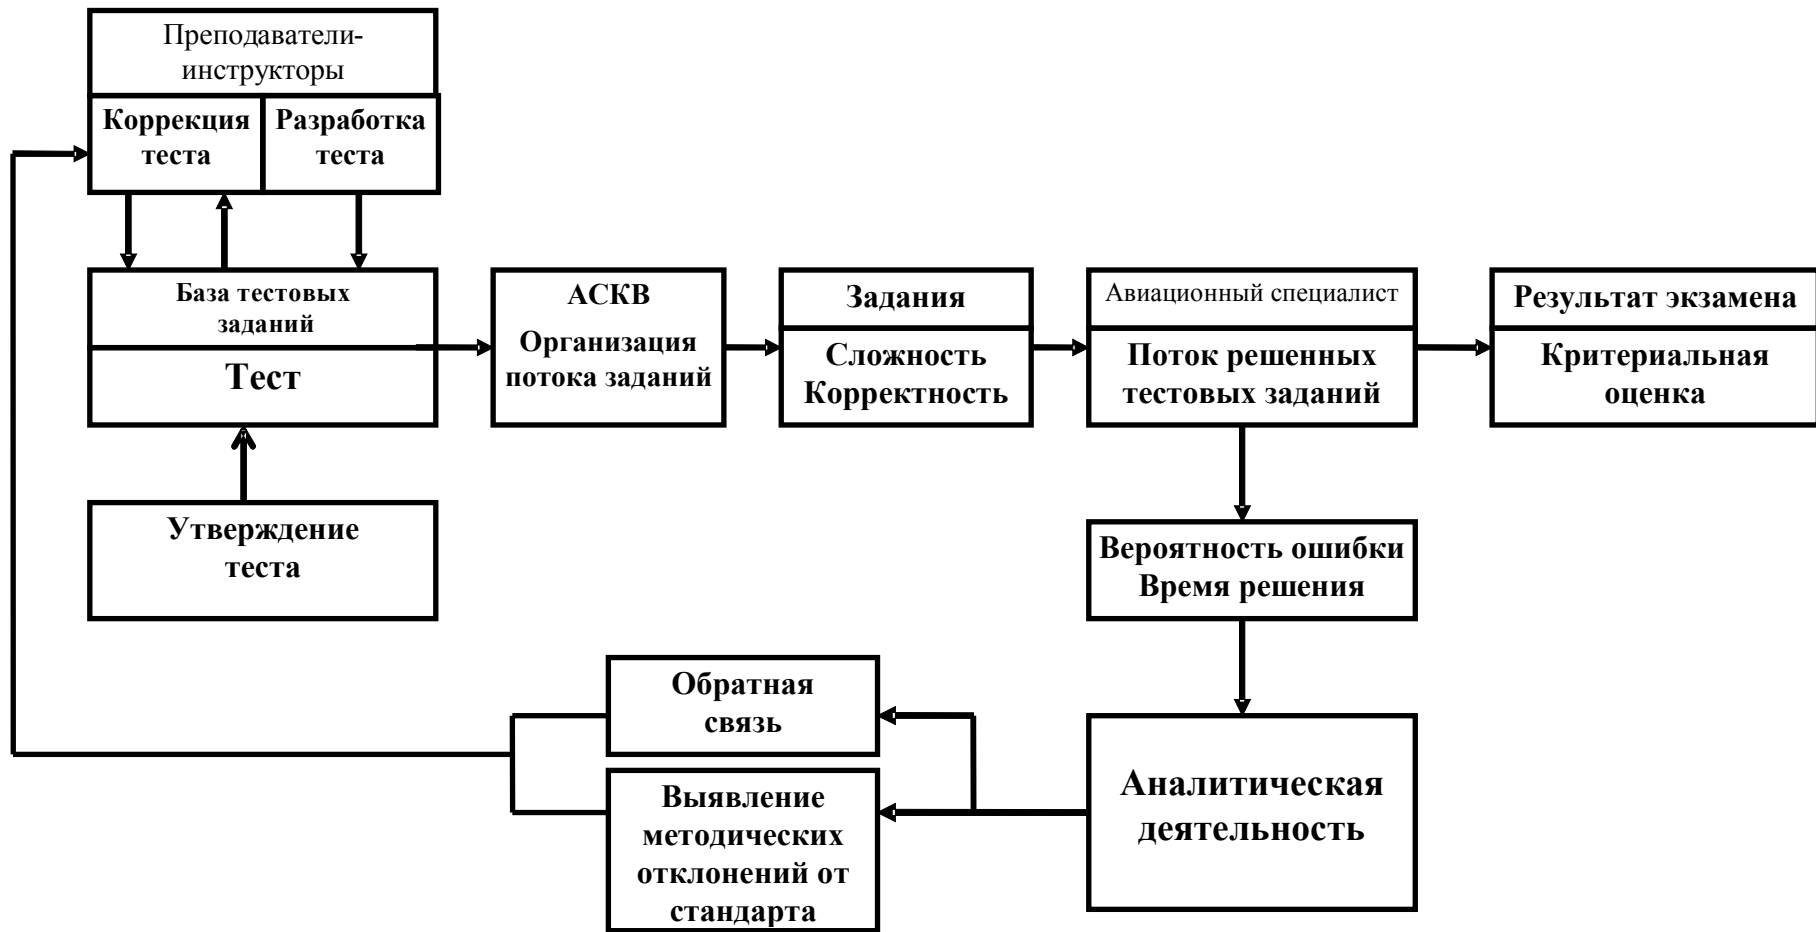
Преподаватели-инструкторы

Коррекция теста

Разработка теста

База тестовых заданий

Тест

Утверждение теста

АСКВ

Организация потока заданий

Задания

Сложность Корректность

Авиационный специалист

Поток решенных тестовых заданий

Результат экзамена

Критериальная оценка

Вероятность ошибки Время решения

Аналитическая деятельность

Обратная связь

Выявление методических отклонений от стандарта